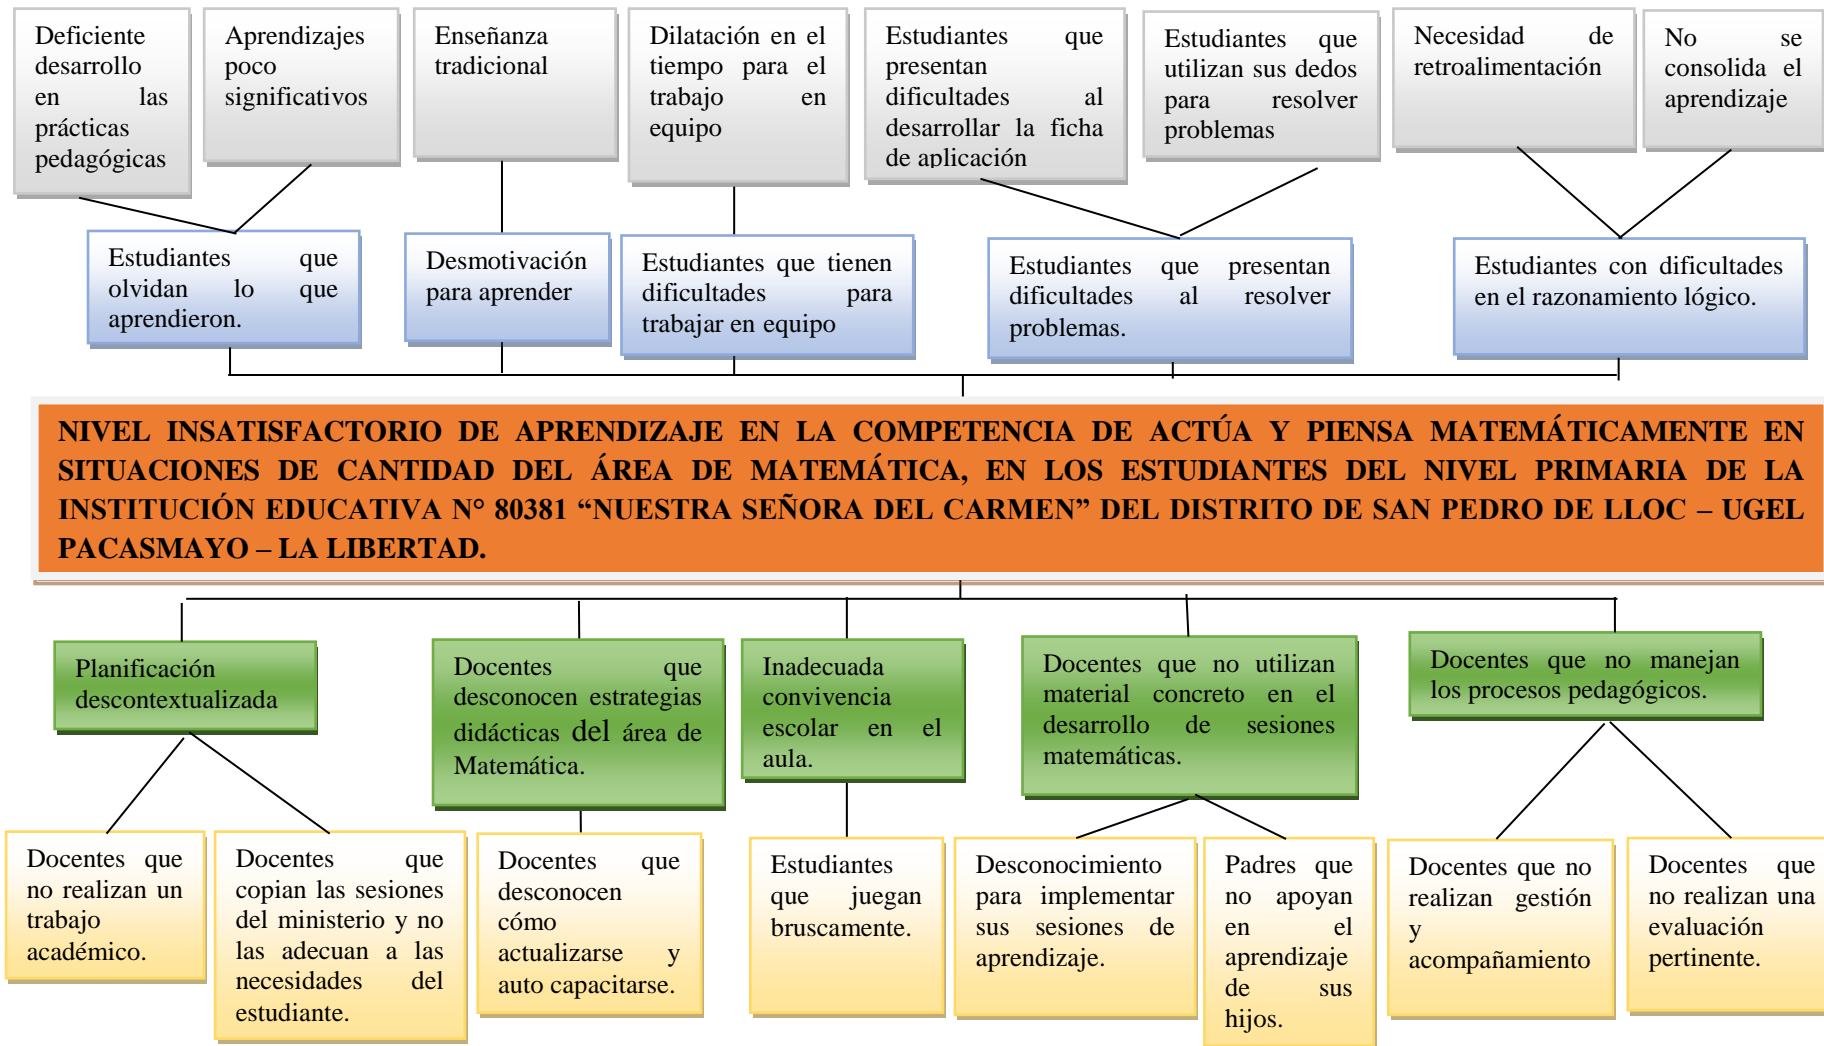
Deficiente desarrollo en las prácticas pedagógicas

Aprendizajes poco significativos

Enseñanza tradicional

Dilatación en el tiempo para el trabajo en equipo

Estudiantes que presentan dificultades al desarrollar la ficha de aplicación

Estudiantes que utilizan sus dedos para resolver problemas

Necesidad de retroalimentación

No se consolida el aprendizaje

Estudiantes que olvidan lo que aprendieron.

Desmotivación para aprender

Estudiantes que tienen dificultades para trabajar en equipo

Estudiantes que presentan dificultades al resolver problemas.

Estudiantes con dificultades en el razonamiento lógico.

NIVEL INSATISFACTORIO DE APRENDIZAJE EN LA COMPETENCIA DE ACTÚA Y PIENSA MATEMÁTICAMENTE EN SITUACIONES DE CANTIDAD DEL ÁREA DE MATEMÁTICA, EN LOS ESTUDIANTES DEL NIVEL PRIMARIA DE LA INSTITUCIÓN EDUCATIVA N° 80381 “NUESTRA SEÑORA DEL CARMEN” DEL DISTRITO DE SAN PEDRO DE LLOC – UGEL PACASMAYO – LA LIBERTAD.

Planificación descontextualizada

Docentes que desconocen estrategias didácticas del área de Matemática.

Inadecuada convivencia escolar en el aula.

Docentes que no utilizan material concreto en el desarrollo de sesiones matemáticas.

Docentes que no manejan los procesos pedagógicos.

Docentes que no realizan un trabajo académico.

Docentes que copian las sesiones del ministerio y no las adecuan a las necesidades del estudiante.

Docentes que desconocen cómo actualizarse y auto capacitarse.

Estudiantes que juegan bruscamente.

Desconocimiento para implementar sus sesiones de aprendizaje.

Padres que no apoyan en el aprendizaje de sus hijos.

Docentes que no realizan gestión y acompañamiento

Docentes que no realizan una evaluación pertinente.